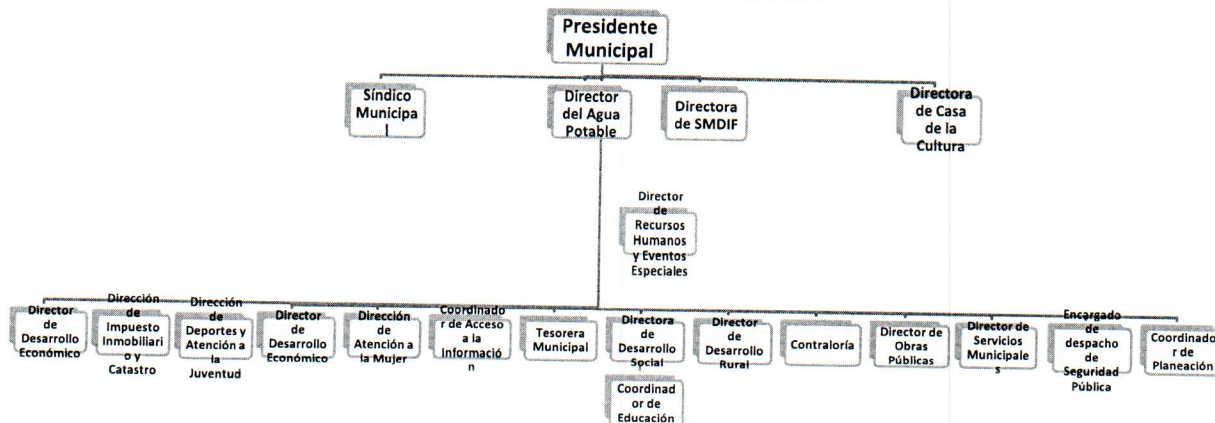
Presidente Municipal

Síndico Municipa l

Director del Agua Potable

Directora de SMDIF

Directora de Casa de la Cultura

Director de Recursos Humanos y Eventos Especiales

Director de Desarrollo Económico

Dirección de Impuesto Inmobiliari o y Catastro

Dirección de Deportes y Atención a la Juventud

Director de Desarrollo Económico

Dirección de Atención a la Mujer

Coordinado r de Acceso a la Informació n

Tesorera Municipal

Directora de Desarrollo Social

Coordinad or de Educación

Director de Desarrollo Rural

Contraloría

Director de Obras Públicas

Director de Servicios Municipale s

Encargado de despacho de Seguridad Pública

Coordinado r de Planeación